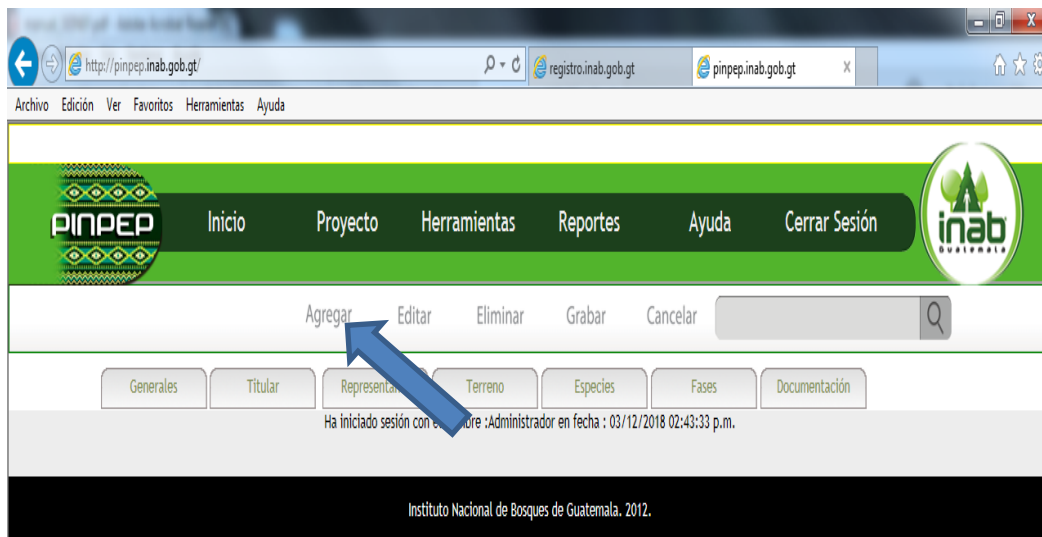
http://pinpep.inab.gob.gt/

registro.inab.gob.gt

pinpep.inab.gob.gt

Archivo Edición Ver Favoritos Herramientas Ayuda

PINPEP

Inicio Proyecto Herramientas Reportes Ayuda Cerrar Sesión

inab Guatemala

Agregar Editar Eliminar Grabar Cancelar

Generales Titular Representa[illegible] Terreno Especies Fases Documentación

Ha iniciado sesión con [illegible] :Administrador en fecha : 03/12/2018 02:43:33 p.m.

Instituto Nacional de Bosques de Guatemala. 2012.